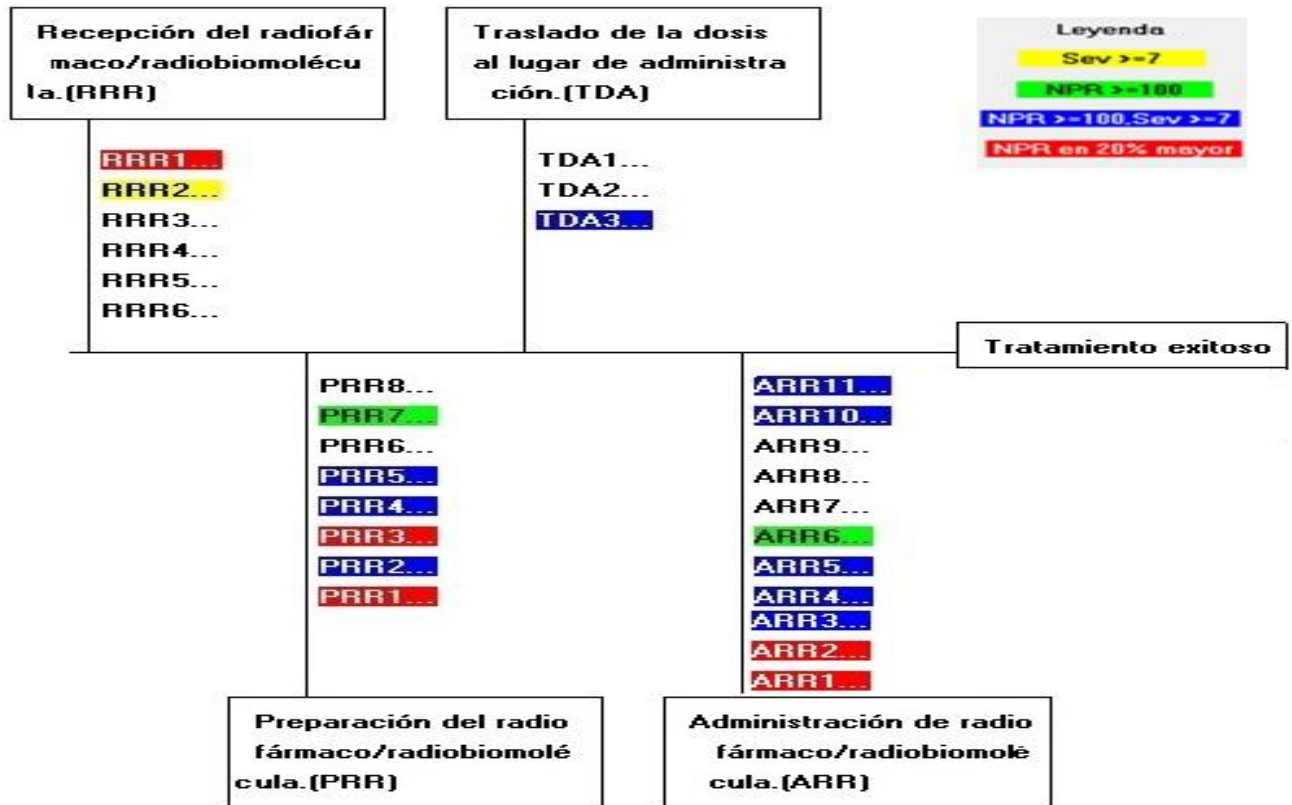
Recepción del radiofár maco/radiobiomolécu la.(RRR)

RRR1...
RRR2...
RRR3...
RRR4...
RRR5...
RRR6...

Traslado de la dosis al lugar de administra ción.(TDA)

TDA1...
TDA2...
TDA3...

Leyenda
Sev >=7
NPR >=100
NPR >=100,Sev >=7
NPR en 20% mayor

Tratamiento exitoso

PRR8...
PRR7...
PRR6...
PRR5...
PRR4...
PRR3...
PRR2...
PRR1...

ARR11...
ARR10...
ARR9...
ARR8...
ARR7...
ARR6...
ARR5...
ARR4...
ARR3...
ARR2...
ARR1...

Preparación del radio fármaco/radiobiomolé cula.(PRR)

Administración de radio fármaco/radiobiomolè cula.(ARR)